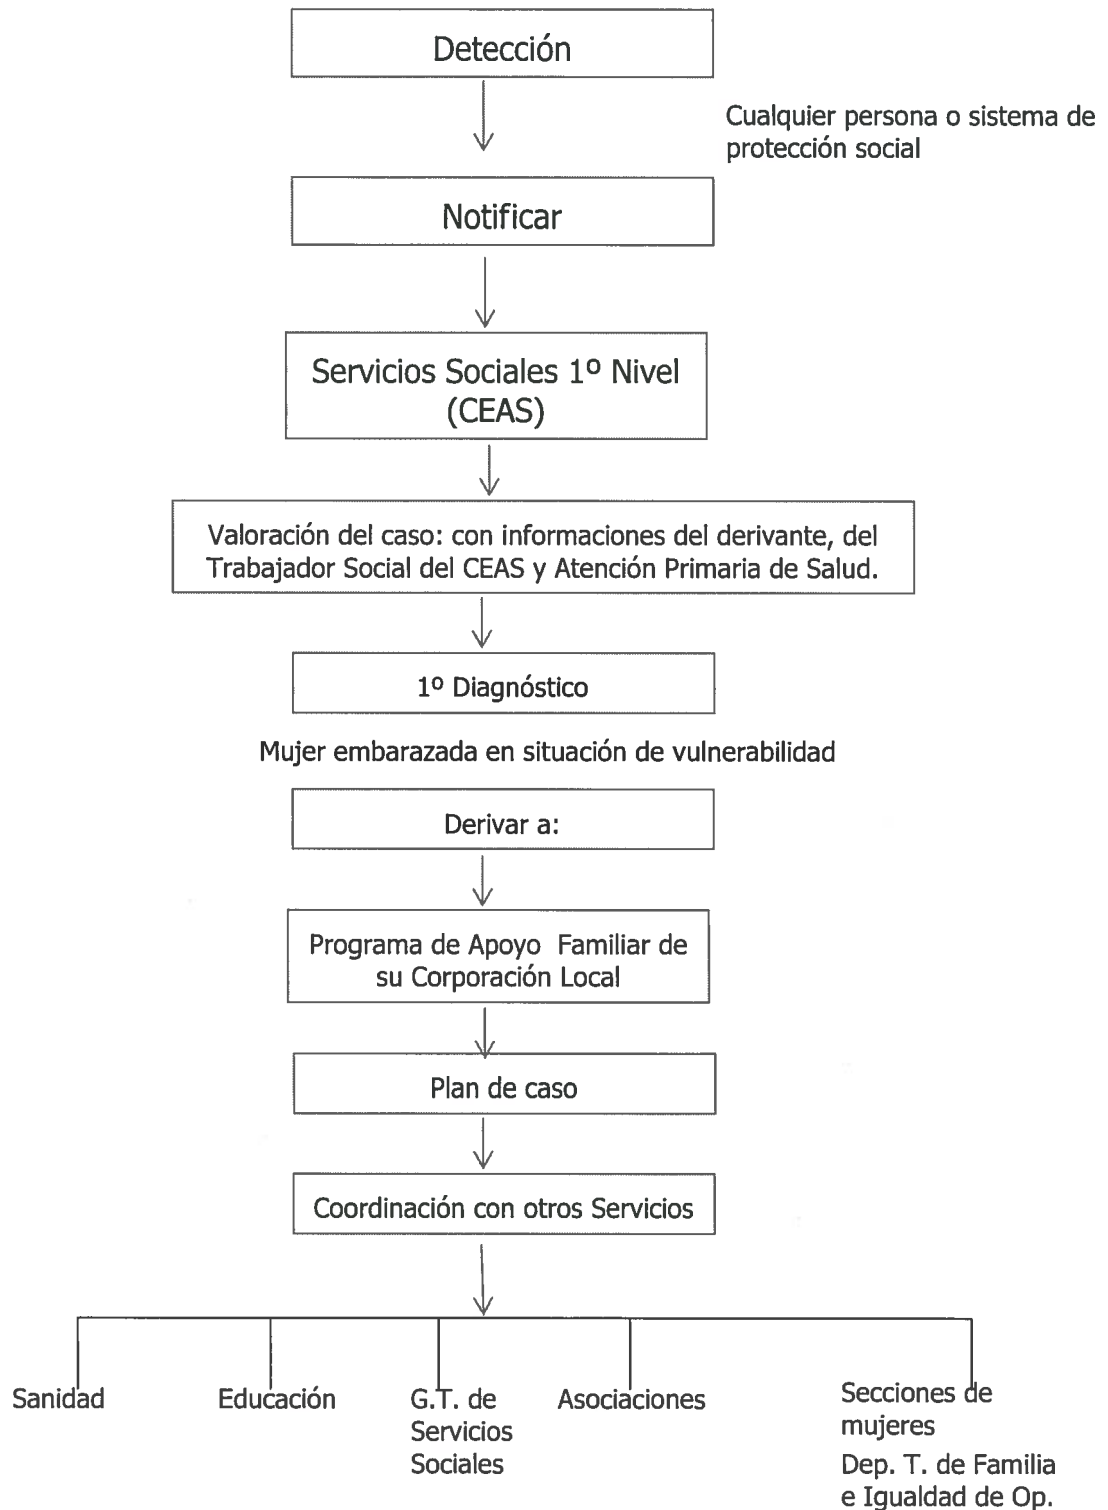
Detección

Cualquier persona o sistema de protección social

Notificar

Servicios Sociales 1º Nivel (CEAS)

Valoración del caso: con informaciones del derivante, del Trabajador Social del CEAS y Atención Primaria de Salud.

1º Diagnóstico

Mujer embarazada en situación de vulnerabilidad

Derivar a:

Programa de Apoyo Familiar de su Corporación Local

Plan de caso

Coordinación con otros Servicios

Sanidad

Educación

G.T. de Servicios Sociales

Asociaciones

Secciones de mujeres
Dep. T. de Familia e Igualdad de Op.